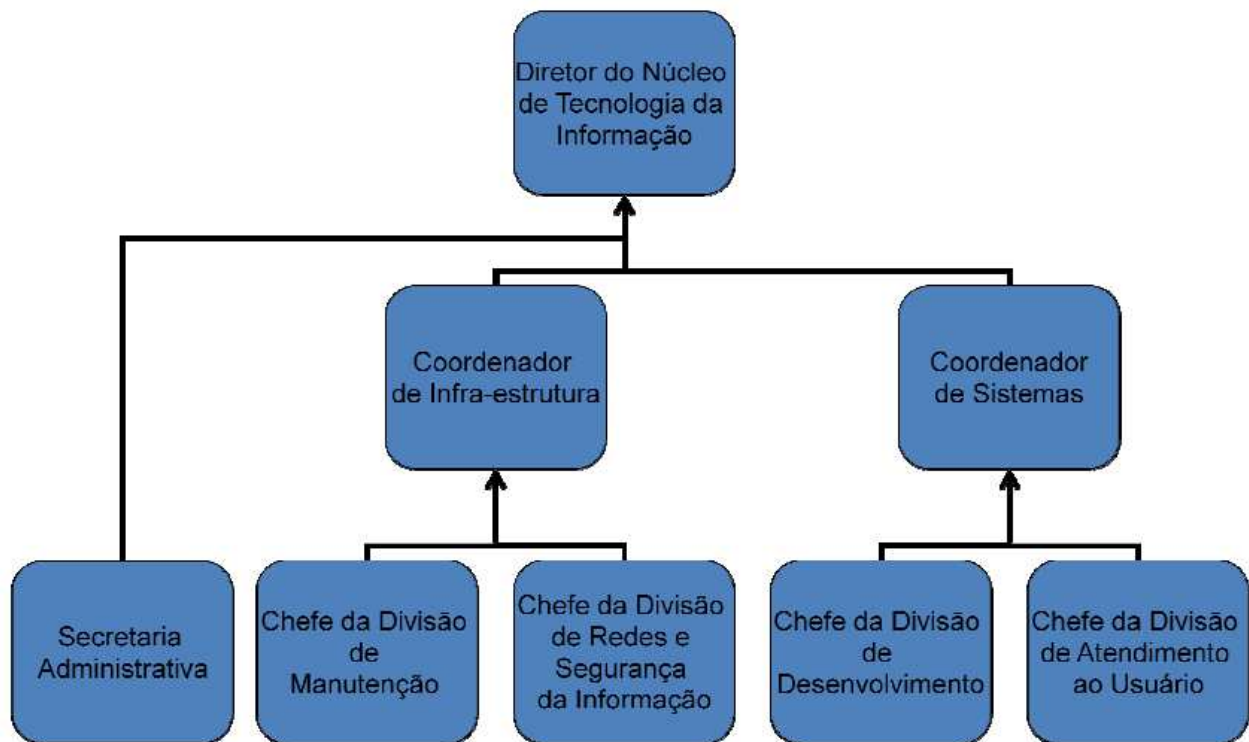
Diretor do Núcleo de Tecnologia da Informação

Coordenador de Infra-estrutura

Coordenador de Sistemas

Secretaria Administrativa

Chefe da Divisão de Manutenção

Chefe da Divisão de Redes e Segurança da Informação

Chefe da Divisão de Desenvolvimento

Chefe da Divisão de Atendimento ao Usuário